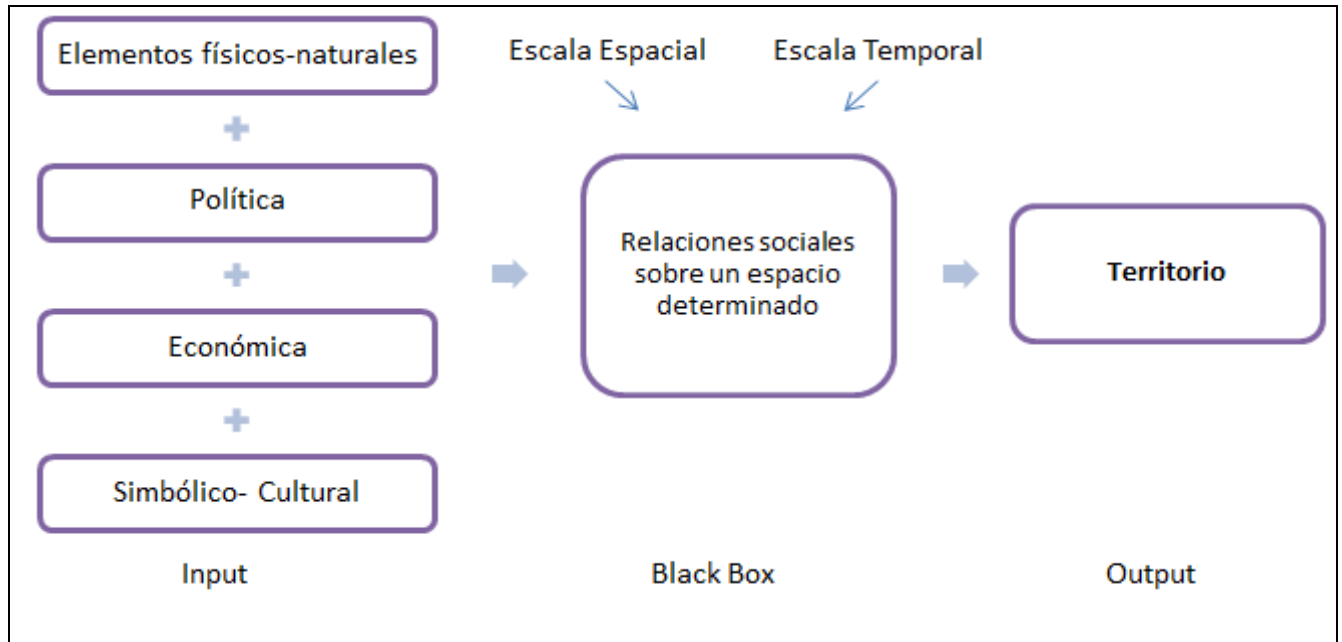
Elementos físicos-naturales

Escala Espacial

Escala Temporal

+

Política

+

Relaciones sociales sobre un espacio determinado

Territorio

Económica

+

Simbólico- Cultural

Input

Black Box

Output